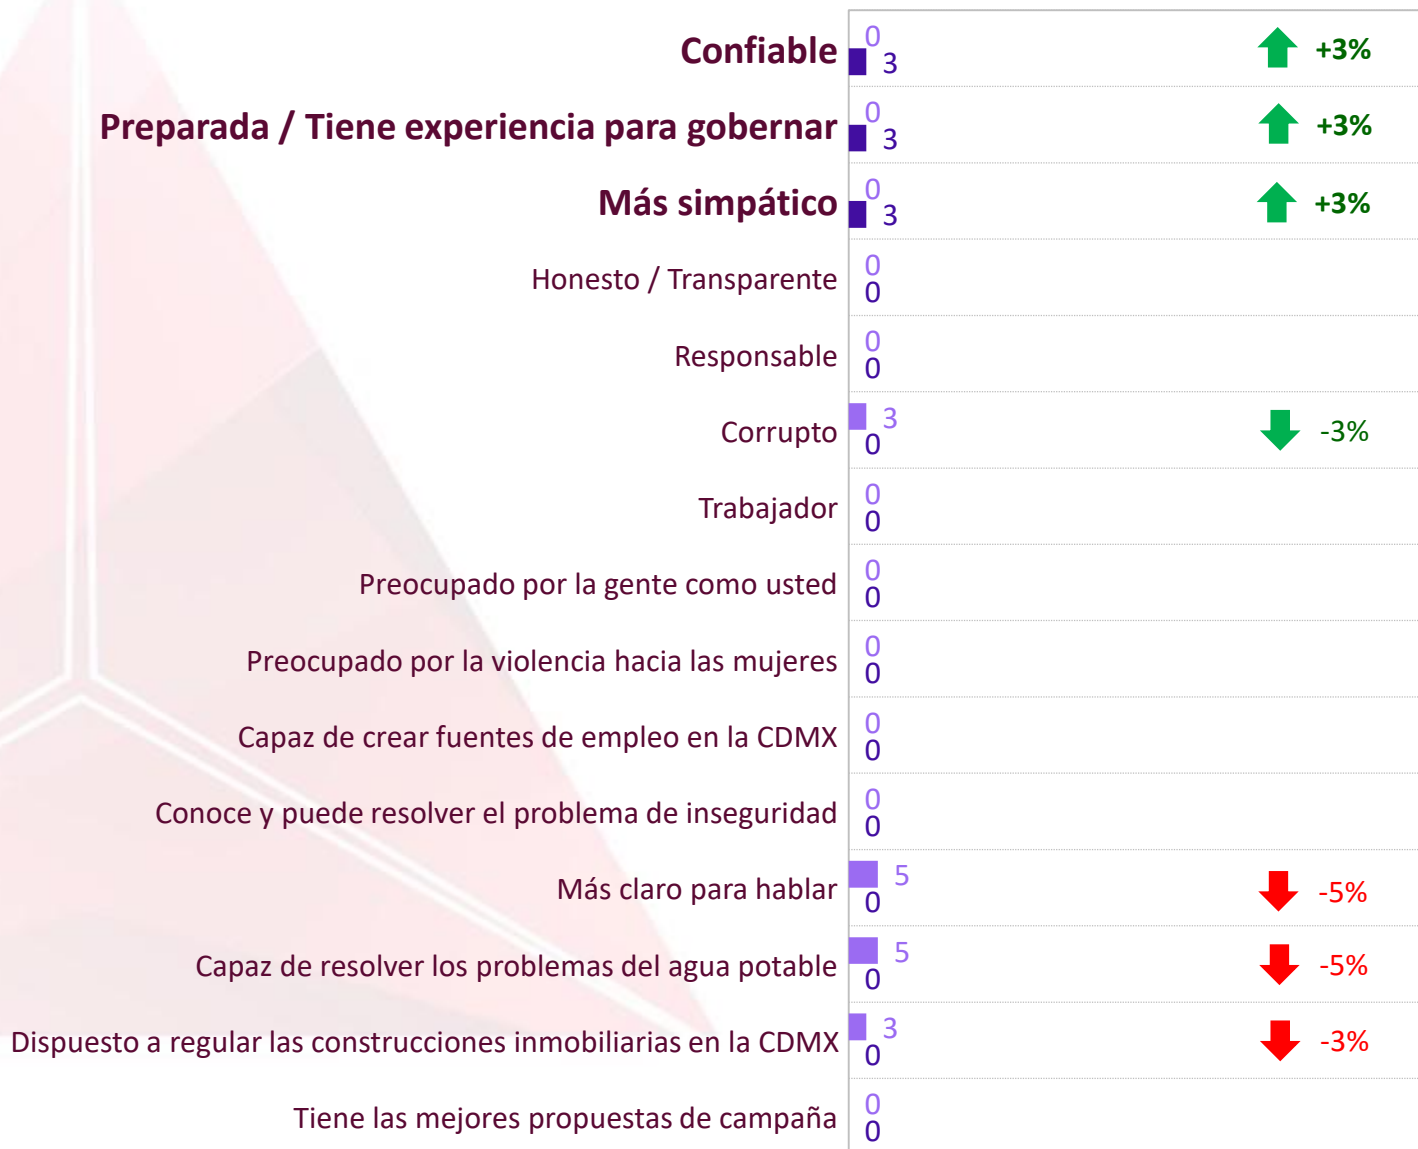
| | | | |
|---|---|---|---|
| Confiable | 0 | 3 | +3% |
| Preparada / Tiene experiencia para gobernar | 0 | 3 | +3% |
| Más simpático | 0 | 3 | +3% |
| Honesto / Transparente | 0 | 0 | |
| Responsable | 0 | 0 | |
| Corrupto | 3 | 0 | -3% |
| Trabajador | 0 | 0 | |
| Preocupado por la gente como usted | 0 | 0 | |
| Preocupado por la violencia hacia las mujeres | 0 | 0 | |
| Capaz de crear fuentes de empleo en la CDMX | 0 | 0 | |
| Conoce y puede resolver el problema de inseguridad | 0 | 0 | |
| Más claro para hablar | 5 | 0 | -5% |
| Capaz de resolver los problemas del agua potable | 5 | 0 | -5% |
| Dispuesto a regular las construcciones inmobiliarias en la CDMX | 3 | 0 | -3% |
| Tiene las mejores propuestas de campaña | 0 | 0 | |